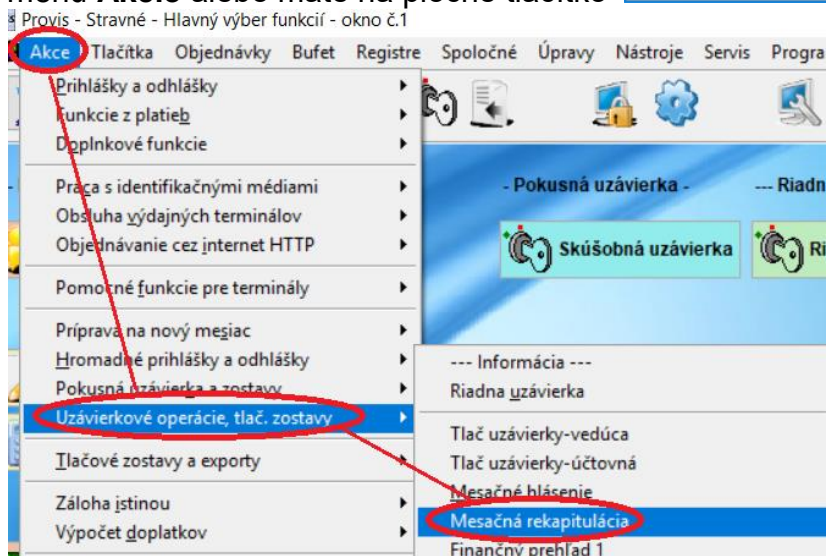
menu **Akcie** alebo máte na ploche tlačidlo

Provis - Stravné - Hlavný výber funkcií - okno č.1

Akce Tlačítka Objednávky Bufet Registre Spoločné Úpravy Nástroje Servis Progra

Prihlášky a odhlášky
Funkcie z platieb
Doplnkové funkcie
Praca s identifikačnými médiami
Obsluha výdajných terminálov
Objednávanie cez internet HTTP
Pomocné funkcie pre terminály
Príprava na nový mesiac
Hromadné prihlášky a odhlášky
Pokusná uzávierka a zostavy
Uzávierkové operácie, tlač. zostavy
Tlačové zostavy a exporty
Záloha istinou
Výpočet doplatkov

- Pokusná uzávierka -
--- Riadn
Skúšobná uzávierka
Ri

--- Informácia ---
Riadna uzávierka
Tlač uzávierky-vedúca
Tlač uzávierky-účtovná
Mesačné hlásenie
Mesačná rekapitulácia
Finančný prehľad 1